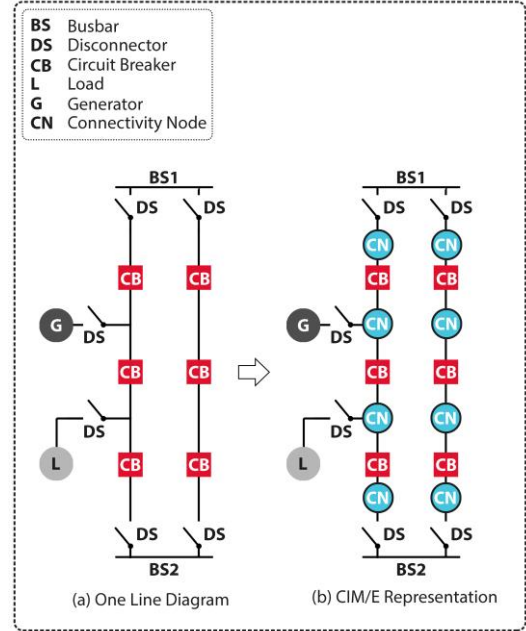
BS Busbar
DS Disconnector
CB Circuit Breaker
L Load
G Generator
CN Connectivity Node

BS1
DS DS
CB CB
G
DS
CB CB
DS
L
CB CB
DS DS
BS2
(a) One Line Diagram

BS1
DS DS
CN CN
CB CB
G
DS
CN CN
CB CB
DS
CN CN
L
CB CB
CN CN
DS DS
BS2
(b) CIM/E Representation